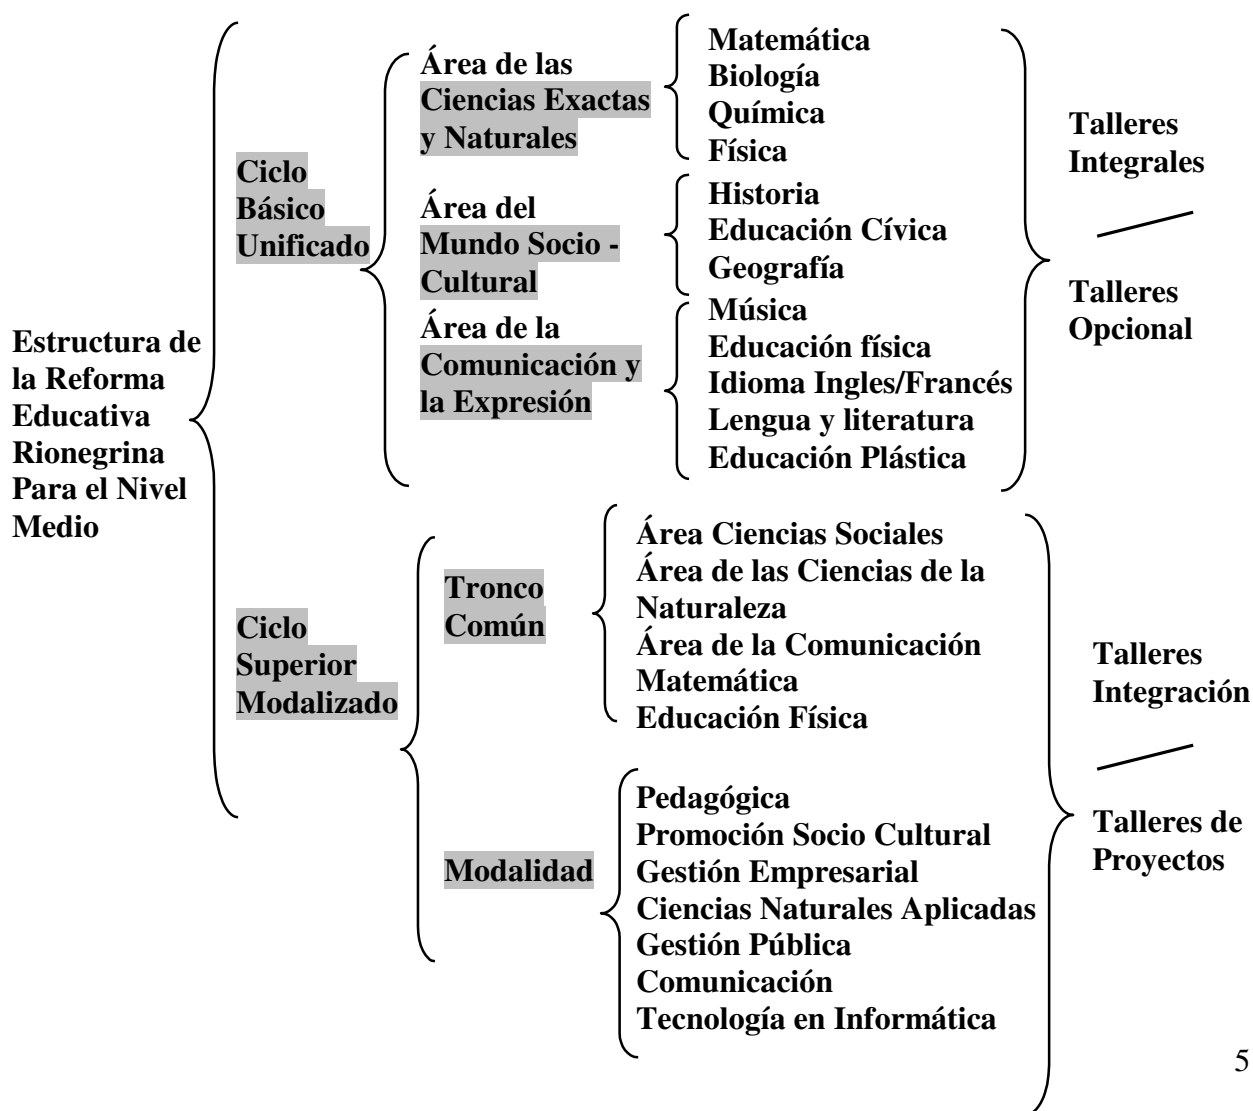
Estructura de la Reforma Educativa Rionegrina Para el Nivel Medio

Ciclo Básico Unificado

Área de las Ciencias Exactas y Naturales

Matemática
Biología
Química
Física

Área del Mundo Socio - Cultural

Historia
Educación Cívica
Geografía

Área de la Comunicación y la Expresión

Música
Educación física
Idioma Ingles/Francés
Lengua y literatura
Educación Plástica

Talleres Integrales

Talleres Opcional

Ciclo Superior Modalizado

Tronco Común

Área Ciencias Sociales
Área de las Ciencias de la Naturaleza
Área de la Comunicación
Matemática
Educación Física

Modalidad

Pedagógica
Promoción Socio Cultural
Gestión Empresarial
Ciencias Naturales Aplicadas
Gestión Pública
Comunicación
Tecnología en Informática

Talleres Integración

Talleres de Proyectos

5